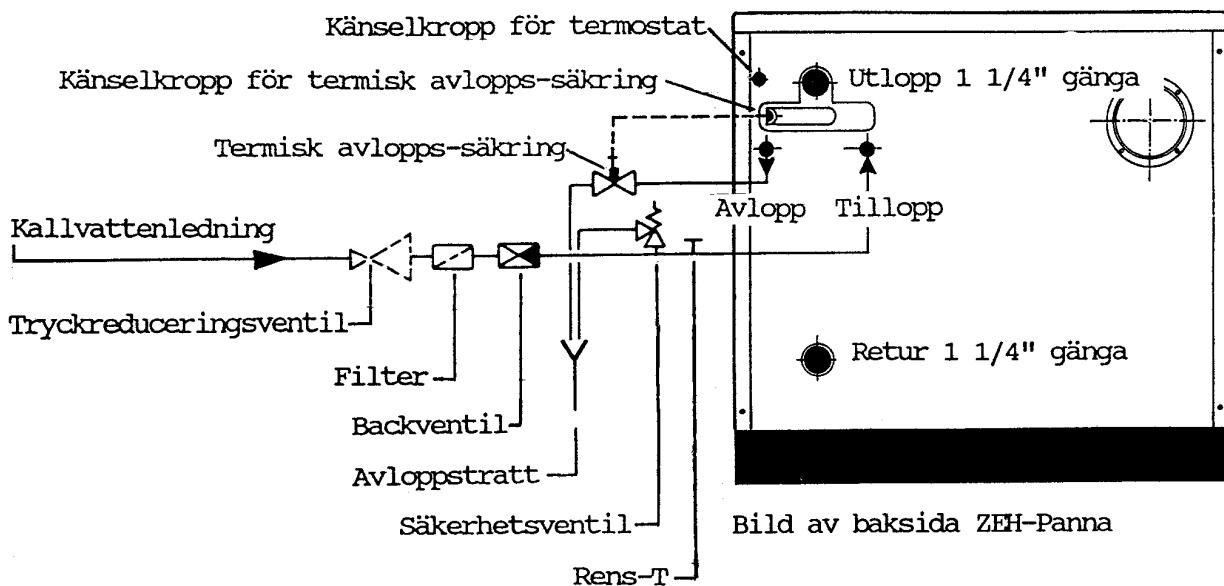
Känselkropp för termostat

Känselkropp för termisk avlopps-säkring

Utlopp 1 1/4" gänga

Termisk avlopps-säkring

Avlopp

Tillopp

Kallvattenledning

Tryckreduceringsventil

Retur 1 1/4" gänga

Filter

Backventil

Avloppstratt

Säkerhetsventil

Bild av baksida ZEH-Panna

Rens-T